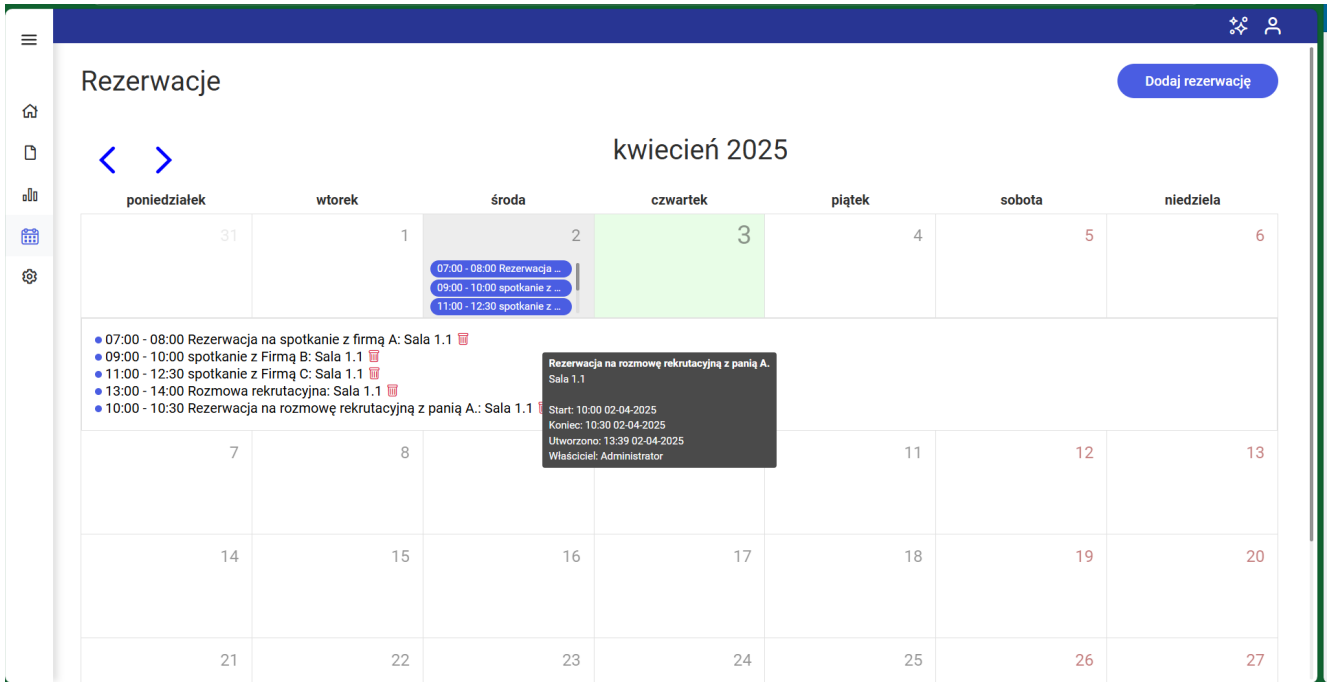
Rezerwacje

Dodaj rezerwację

< >

kwiecień 2025

| poniedziałek | wtorek | środa | czwartek | piątek | sobota | niedziela |
|---|---|---|---|---|---|---|
| 31 | 1 | 2 07:00 - 08:00 Rezerwacja ... 09:00 - 10:00 spotkanie z ... 11:00 - 12:30 spotkanie z ... | 3 | 4 | 5 | 6 |

• 07:00 - 08:00 Rezerwacja na spotkanie z firmą A: Sala 1.1
• 09:00 - 10:00 spotkanie z Firmą B: Sala 1.1
• 11:00 - 12:30 spotkanie z Firmą C: Sala 1.1
• 13:00 - 14:00 Rozmowa rekrutacyjna: Sala 1.1
• 10:00 - 10:30 Rezerwacja na rozmowę rekrutacyjną z panią A.: Sala 1.1

Rezerwacja na rozmowę rekrutacyjną z panią A.
Sala 1.1

Start: 10:00 02-04-2025
Koniec: 10:30 02-04-2025
Utworzono: 13:39 02-04-2025
Właściciel: Administrator

| 7 | 8 | | | 11 | 12 | 13 |
|---|---|---|---|---|---|---|
| 14 | 15 | 16 | 17 | 18 | 19 | 20 |
| 21 | 22 | 23 | 24 | 25 | 26 | 27 |